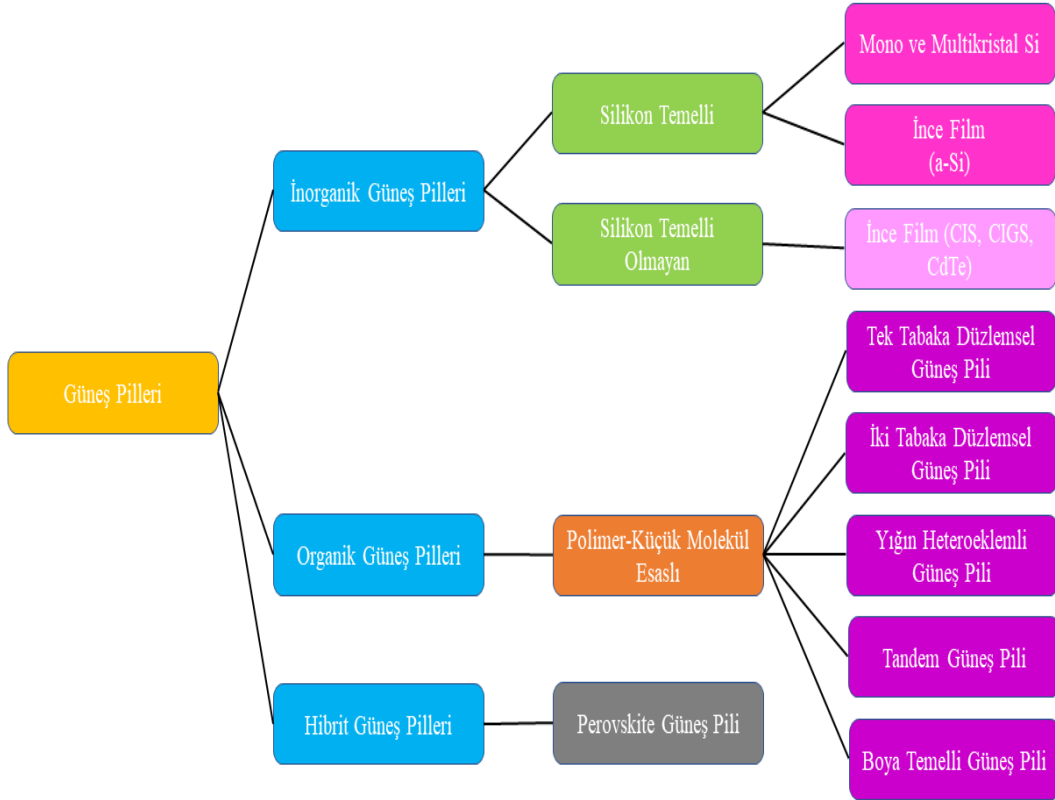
Güneş Pilleri

İnorganik Güneş Pilleri

Silikon Temelli

Mono ve Multikristal Si

İnce Film
(a-Si)

Silikon Temelli
Olmayan

İnce Film (CIS, CIGS, CdTe)

Organik Güneş Pilleri

Polimer-Küçük Molekül Esaslı

Tek Tabaka Düzlemsel Güneş Pili

İki Tabaka Düzlemsel Güneş Pili

Yığın Heteroeklemli Güneş Pili

Tandem Güneş Pili

Boya Temelli Güneş Pili

Hibrit Güneş Pilleri

Perovskite Güneş Pili